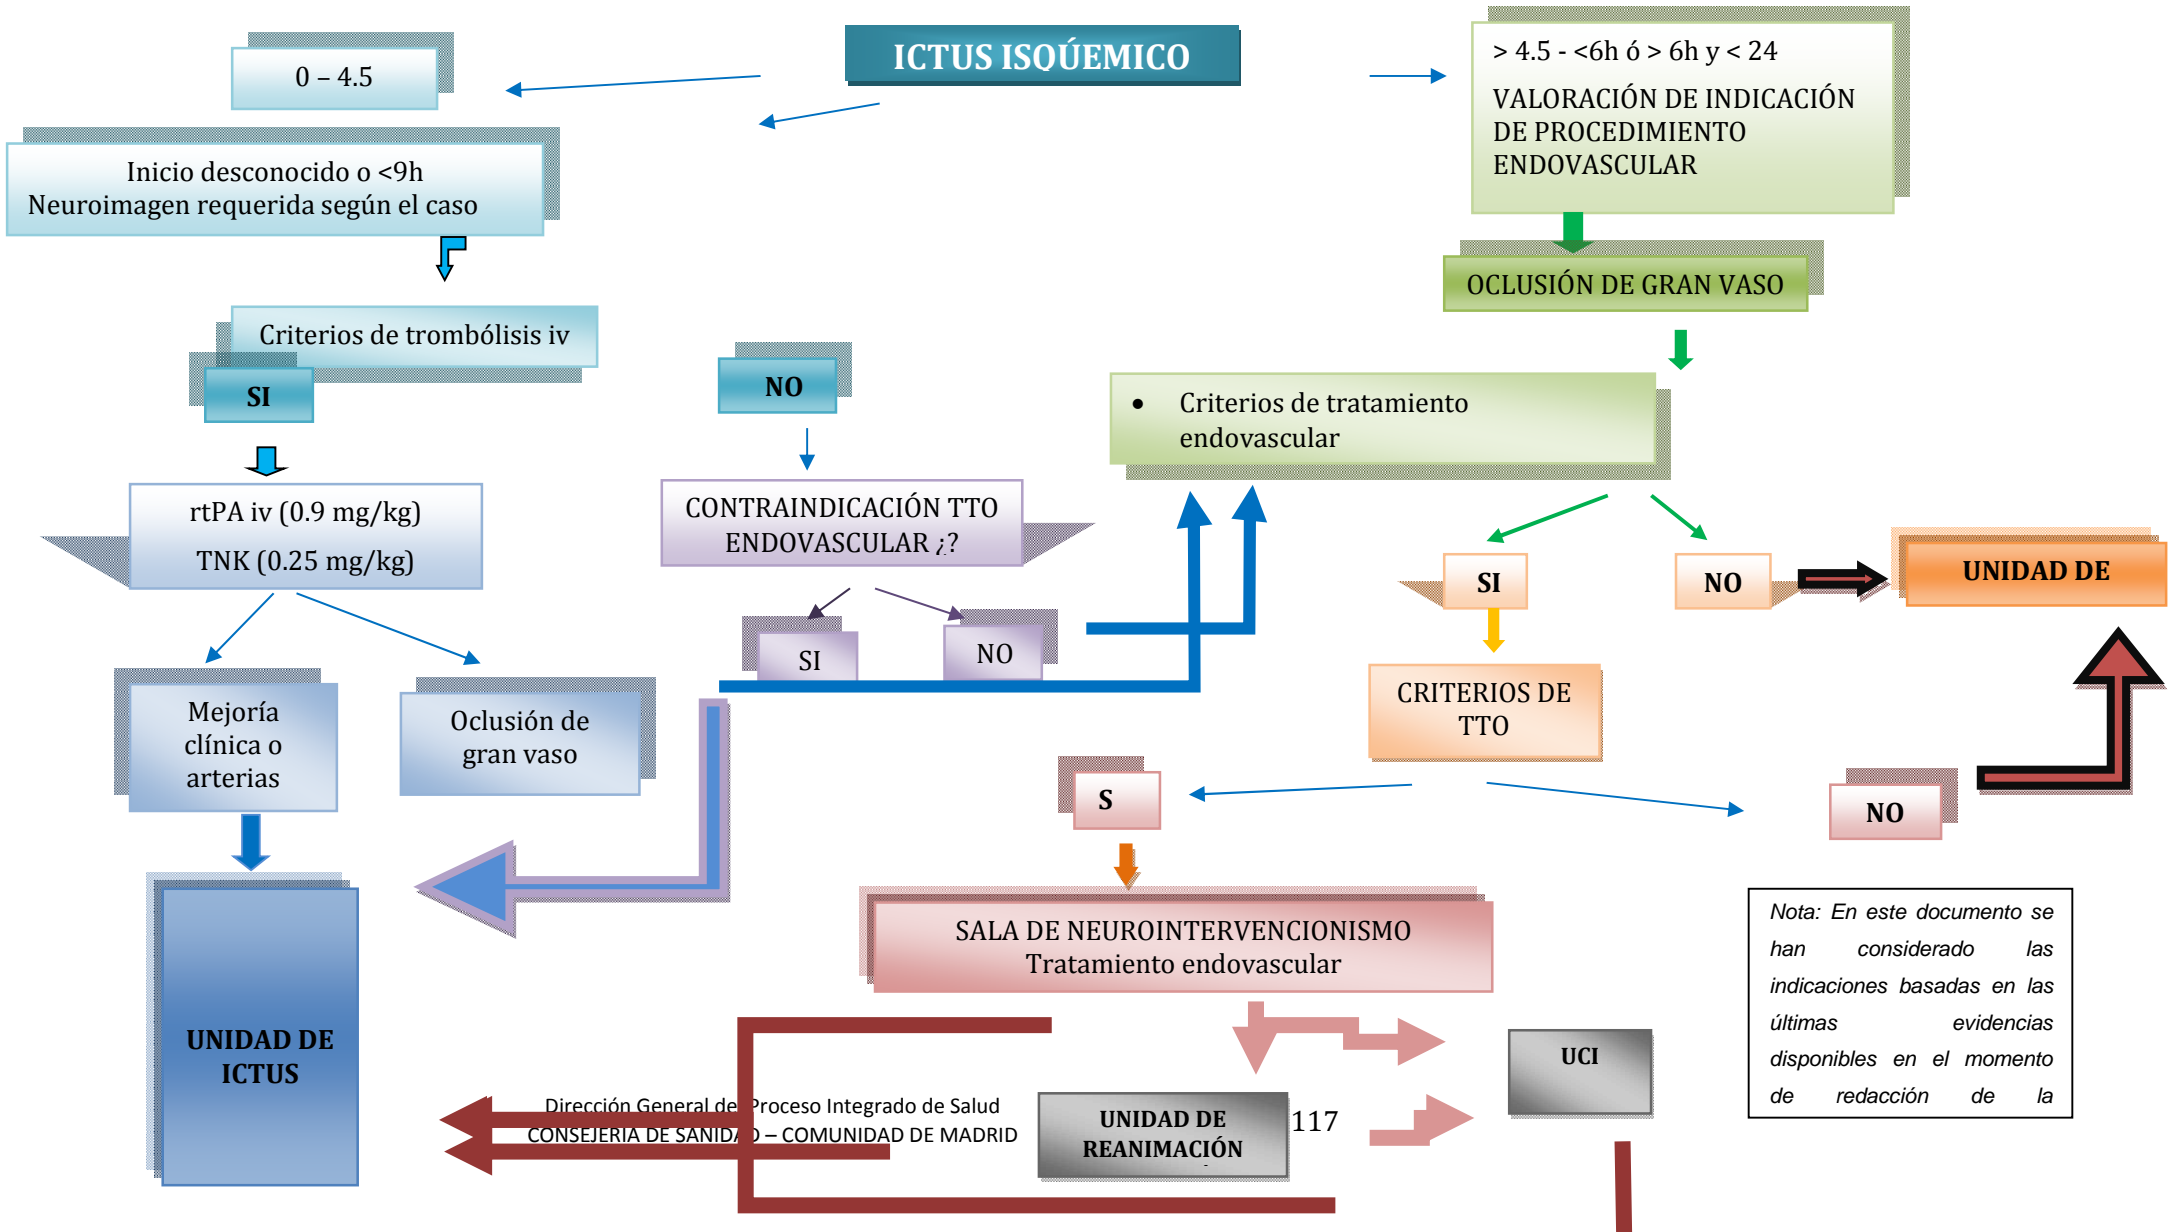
ICTUS ISQÚEMICO

0 – 4.5

Inicio desconocido o <9h
Neuroimagen requerida según el caso

> 4.5 - <6h ó > 6h y < 24

VALORACIÓN DE INDICACIÓN DE PROCEDIMIENTO ENDOVASCULAR

OCLUSIÓN DE GRAN VASO

Criterios de trombólisis iv

SI

NO

• Criterios de tratamiento endovascular

rtPA iv (0.9 mg/kg)

TNK (0.25 mg/kg)

CONTRAINDICACIÓN TTO ENDOVASCULAR ¿?

SI

NO

SI

NO

UNIDAD DE

CRITERIOS DE TTO

Mejoría clínica o arterias

Oclusión de gran vaso

S

NO

UNIDAD DE ICTUS

SALA DE NEUROINTERVENCIONISMO
Tratamiento endovascular

Nota: En este documento se han considerado las indicaciones basadas en las últimas evidencias disponibles en el momento de redacción de la

UCI

Dirección General del Proceso Integrado de Salud
CONSEJERIA DE SANIDAD – COMUNIDAD DE MADRID

UNIDAD DE REANIMACIÓN

117